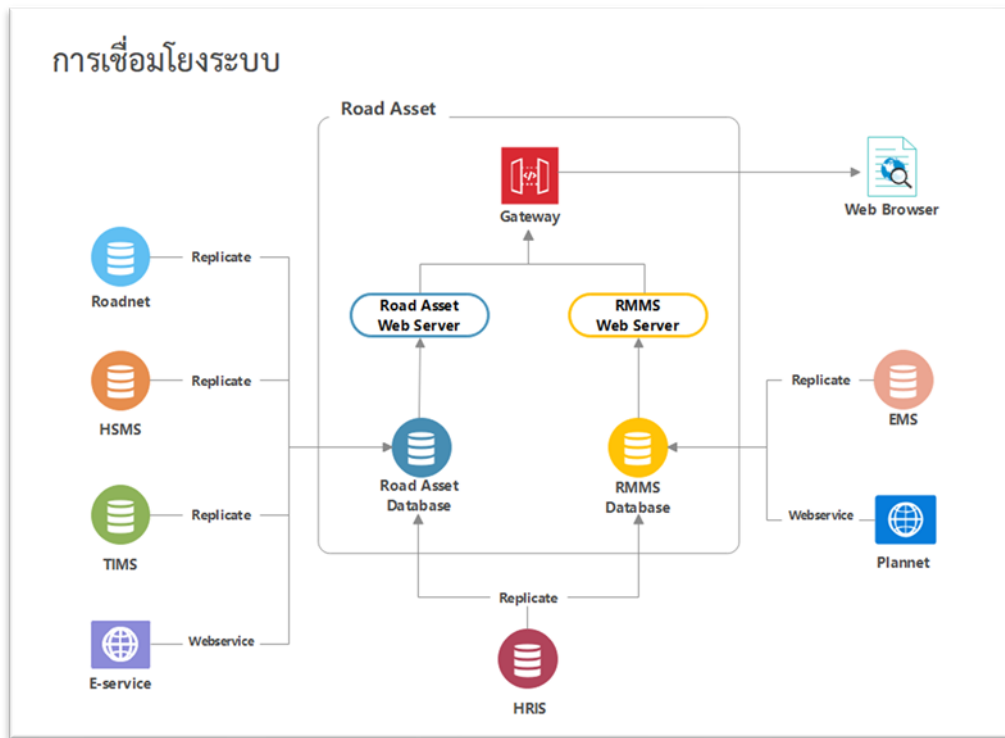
การเชื่อมโยงระบบ

Road Asset

Gateway

Web Browser

Roadnet

Replicate

Road Asset Web Server

RMMS Web Server

HSMS

Replicate

Replicate

EMS

Road Asset Database

RMMS Database

TIMS

Replicate

Webservice

Plannet

E-service

Webservice

Replicate

HRIS